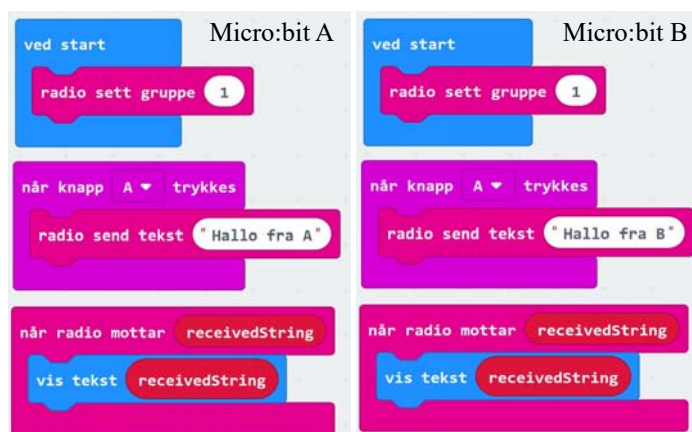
Micro:bit A

ved start
radio sett gruppe 1

når knapp A ▾ trykkes
radio send tekst " Hallo fra A "

når radio mottar receivedString
vis tekst receivedString

Micro:bit B

ved start
radio sett gruppe 1

når knapp A ▾ trykkes
radio send tekst " Hallo fra B "

når radio mottar receivedString
vis tekst receivedString